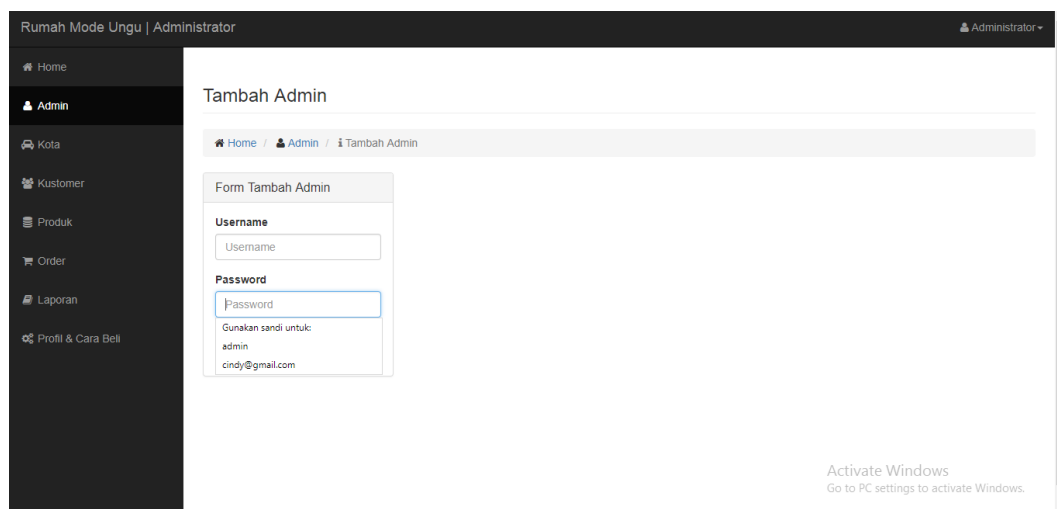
Rumah Mode Ungu | Administrator

Administrator

Home

Admin

Kota

Kustomer

Produk

Order

Laporan

Profil & Cara Beli

Tambah Admin

Home / Admin / Tambah Admin

Form Tambah Admin

Username

Username

Password

Password

Gunakan sandi untuk:

admin

cindy@gmail.com

Activate Windows
Go to PC settings to activate Windows.